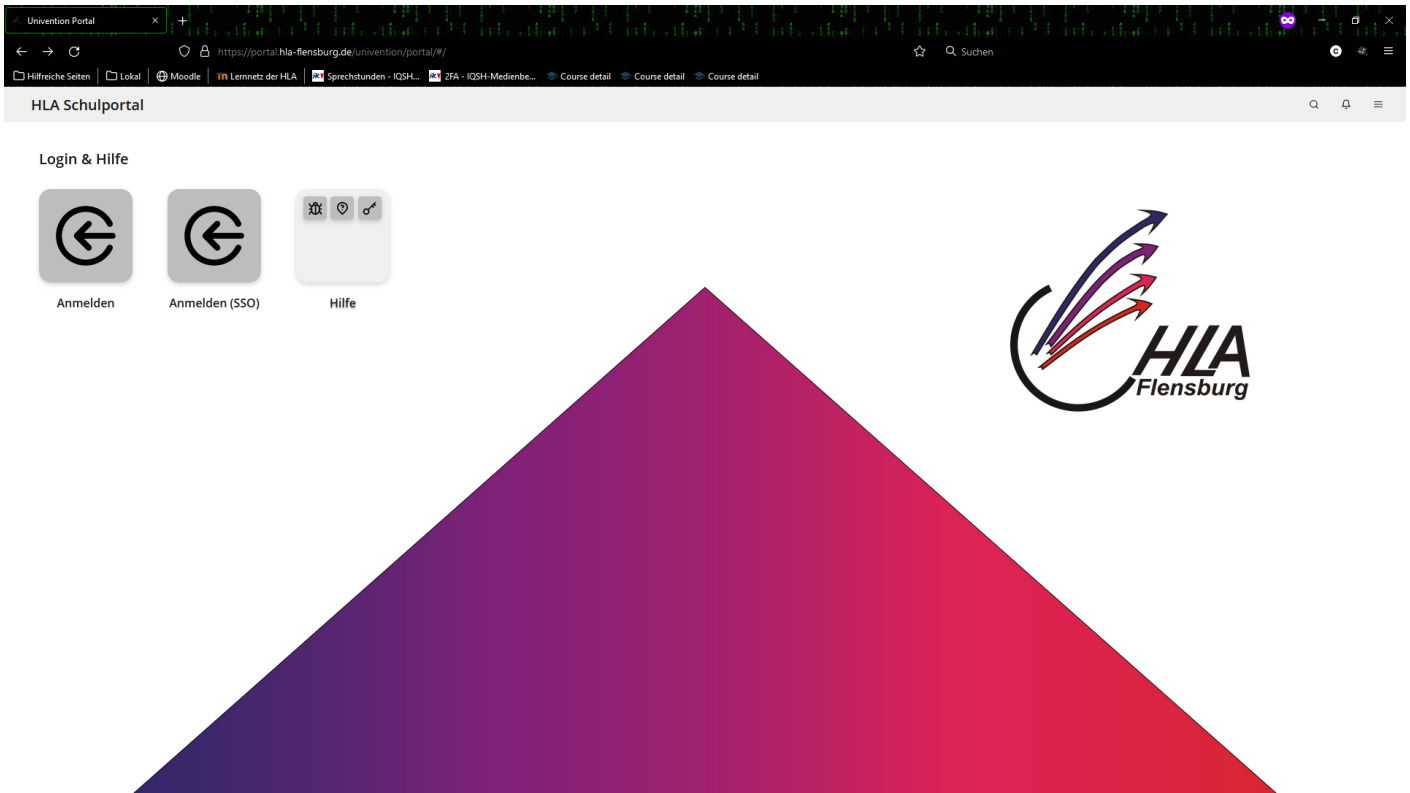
Univention Portal

https://portal.hla-flensburg.de/univention/portal/#/

Suchen

Hilfreiche Seiten | Lokal | Moodle | Lernnetz der HLA | Sprechstunden - IQSH... | 2FA - IQSH-Medienbe... | Course detail | Course detail | Course detail

HLA Schulportal

Login & Hilfe

Anmelden

Anmelden (SSO)

Hilfe

HLA
Flensburg